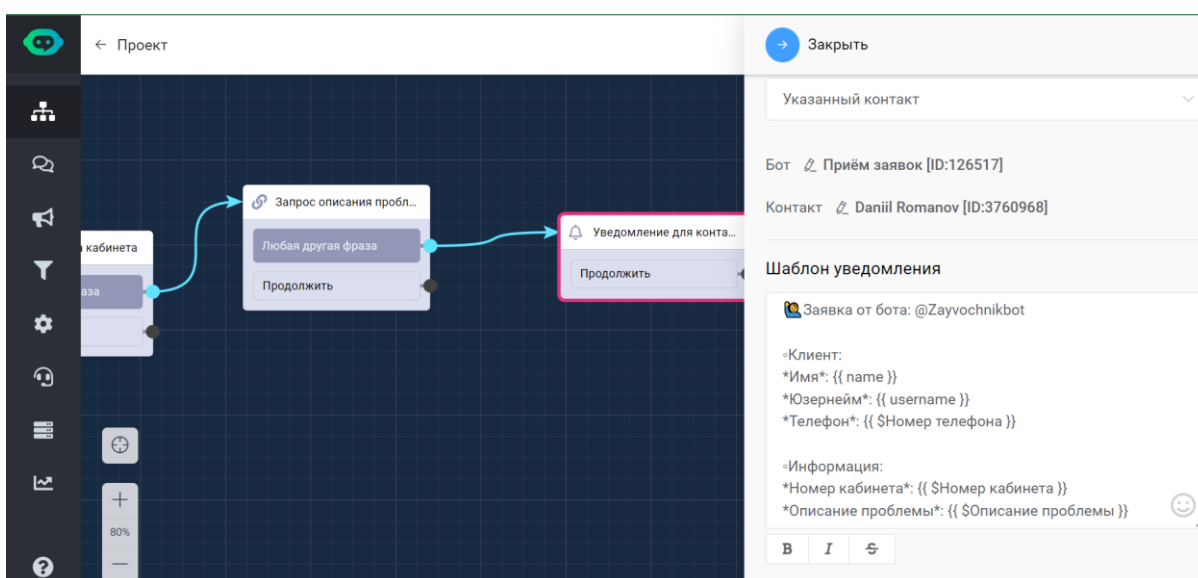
← Проект

Закрыть

Указанный контакт

Бот Приём заявок [ID:126517]

Контакт Daniil Romanov [ID:3760968]

Шаблон уведомления

Заявка от бота: @Zayvochnikbot

◦Клиент:
*Имя*: {{ name }}
*Юзернейм*: {{ username }}
*Телефон*: {{ $Номер телефона }}

◦Информация:
*Номер кабинета*: {{ $Номер кабинета }}
*Описание проблемы*: {{ $Описание проблемы }}

B I S

а кабинета
фраза

Запрос описания пробл...
Любая другая фраза
Продолжить

Уведомление для конта...
Продолжить

+
80%
—